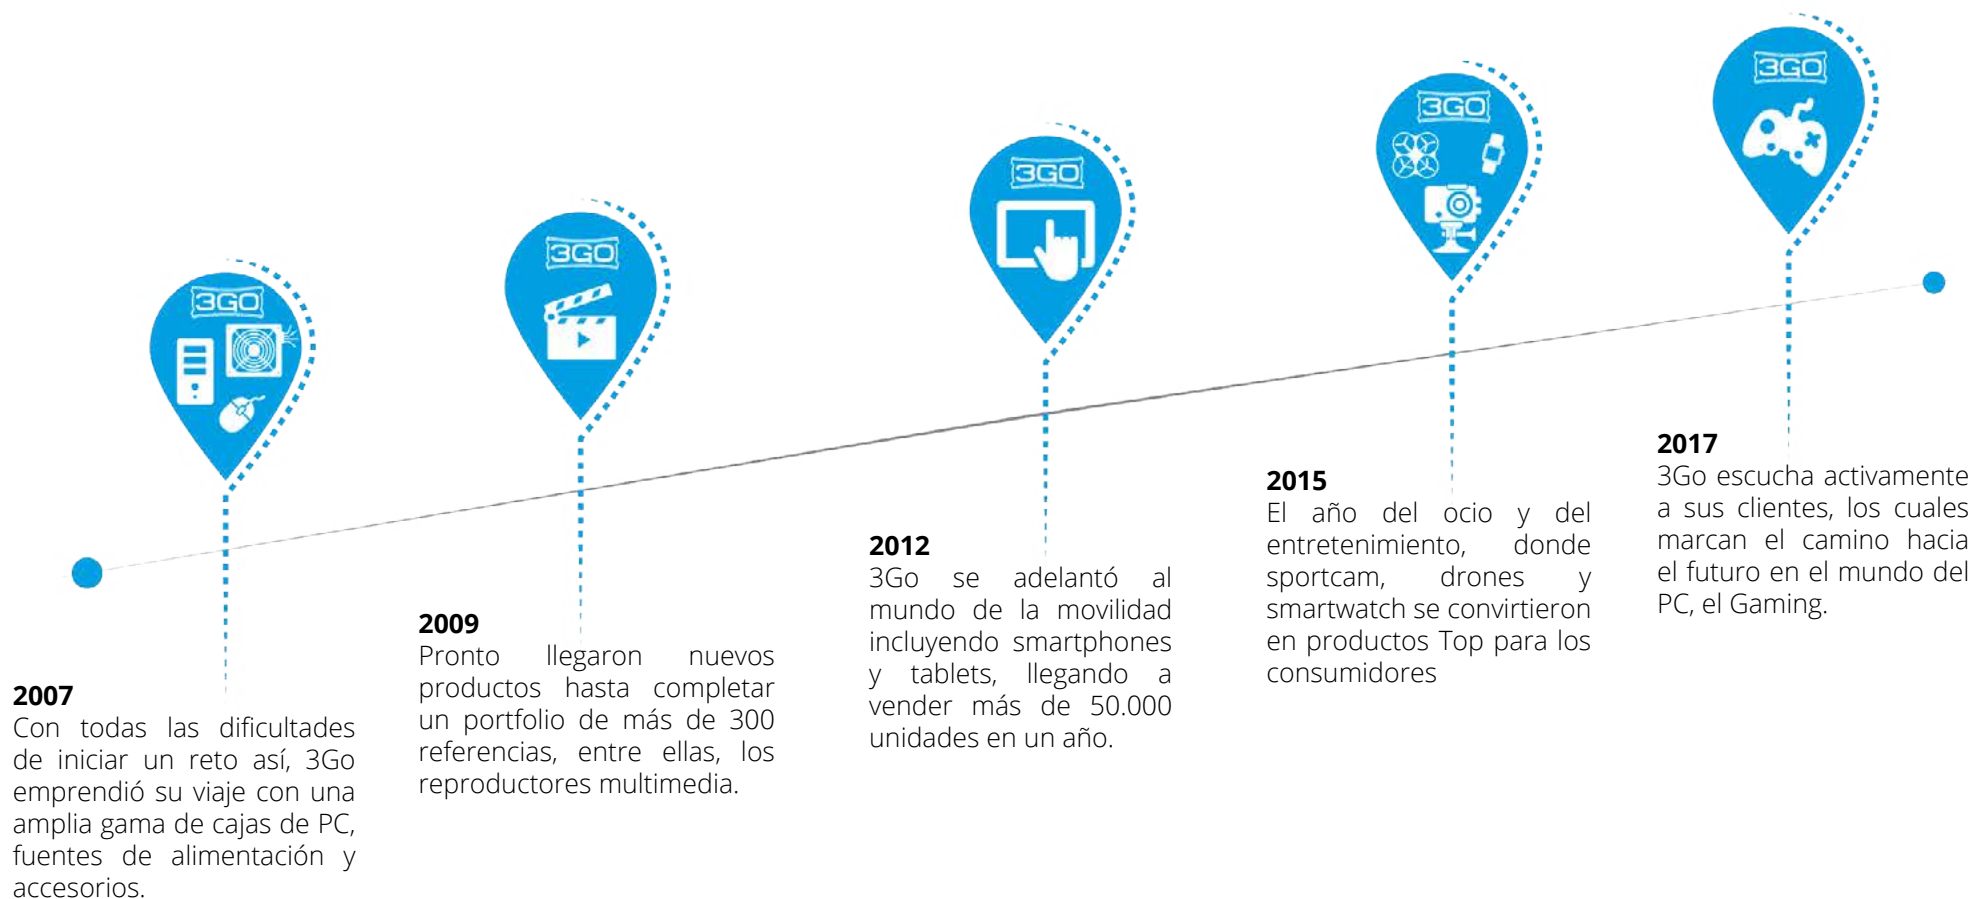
3GO

3GO

3GO

3GO

3GO

2007
Con todas las dificultades de iniciar un reto así, 3Go emprendió su viaje con una amplia gama de cajas de PC, fuentes de alimentación y accesorios.

2009
Pronto llegaron nuevos productos hasta completar un portfolio de más de 300 referencias, entre ellas, los reproductores multimedia.

2012
3Go se adelantó al mundo de la movilidad incluyendo smartphones y tablets, llegando a vender más de 50.000 unidades en un año.

2015
El año del ocio y del entretenimiento, donde sportcam, drones y smartwatch se convirtieron en productos Top para los consumidores

2017
3Go escucha activamente a sus clientes, los cuales marcan el camino hacia el futuro en el mundo del PC, el Gaming.